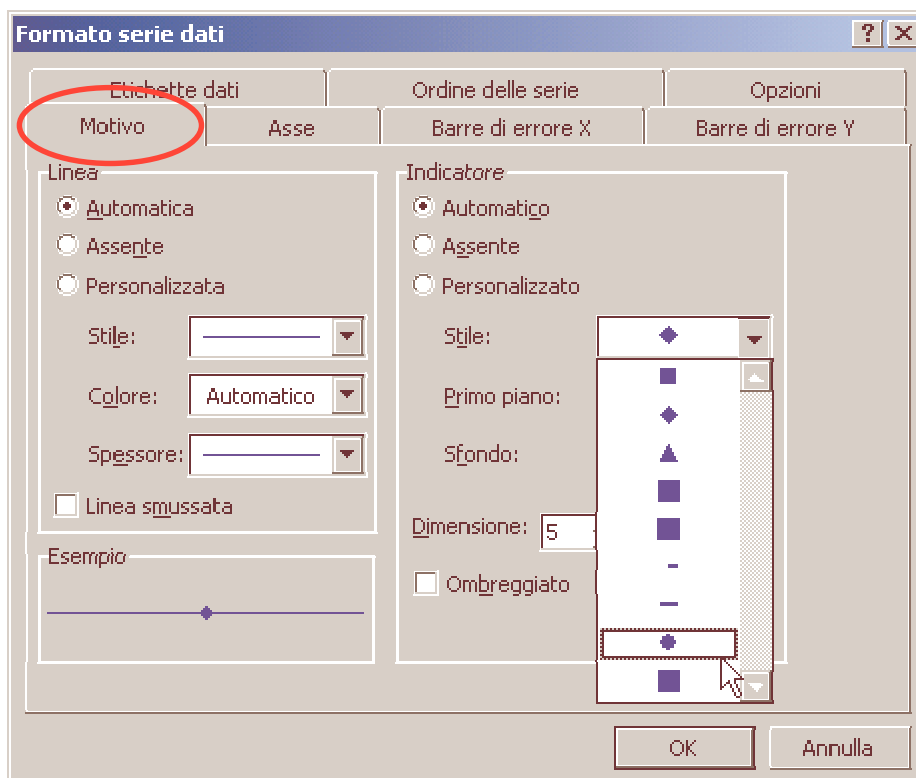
Formato serie dati

?

Etichette dati

Ordine delle serie

Opzioni

Motivo

Asse

Barre di errore X

Barre di errore Y

Linea

Automatica

Assente

Personalizzata

Stile:

Colore:

Automatico

Spessore:

Linea smussata

Esempio

Indicatore

Automatico

Assente

Personalizzato

Stile:

Primo piano:

Sfondo:

Dimensione:

5

Ombreggiato

OK

Annulla